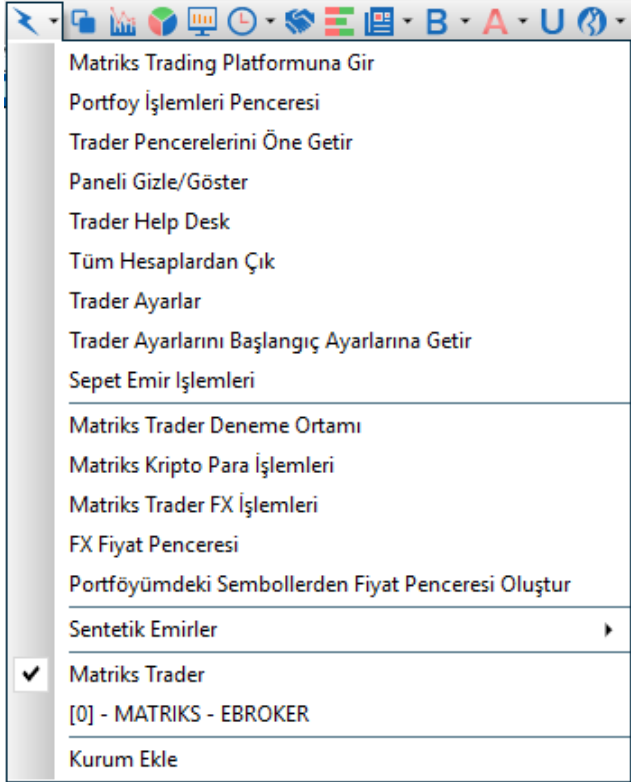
B A U

Matriks Trading Platformuna Gir
Portfoy İşlemleri Penceresi
Trader Pencerelerini Öne Getir
Paneli Gizle/Göster
Trader Help Desk
Tüm Hesaplardan Çık
Trader Ayarlar
Trader Ayarlarını Başlangıç Ayarlarına Getir
Sepet Emir Işlemleri

Matriks Trader Deneme Ortamı
Matriks Kripto Para İşlemleri
Matriks Trader FX İşlemleri
FX Fiyat Penceresi
Portföyümdeki Sembollerden Fiyat Penceresi Oluştur

Sentetik Emirler

Matriks Trader
[0] - MATRIKS - EBROKER

Kurum Ekle